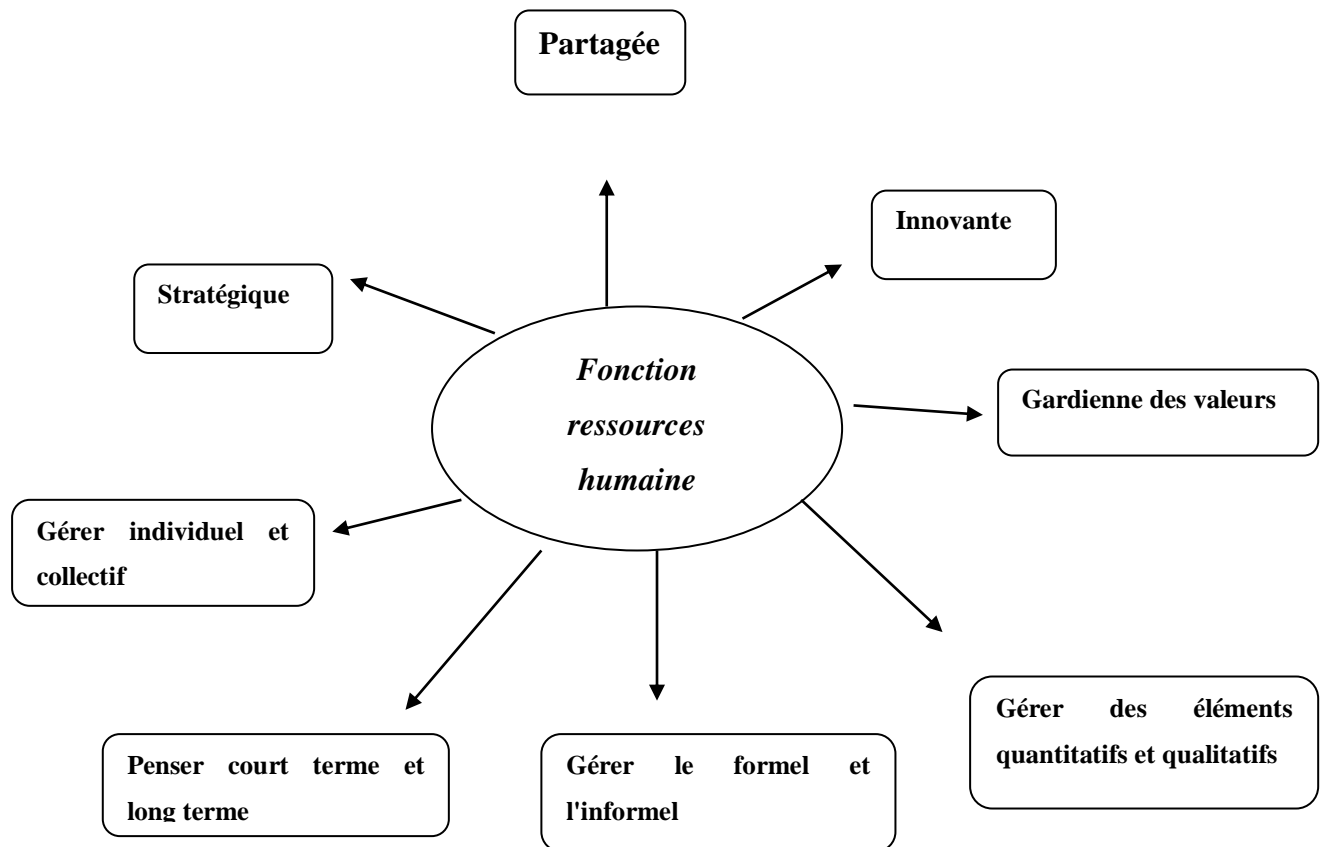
Partagée

Innovante

Stratégique

Fonction ressources humaine

Gardienne des valeurs

Gérer individuel et collectif

Gérer des éléments quantitatifs et qualitatifs

Penser court terme et long terme

Gérer le formel et l'informel